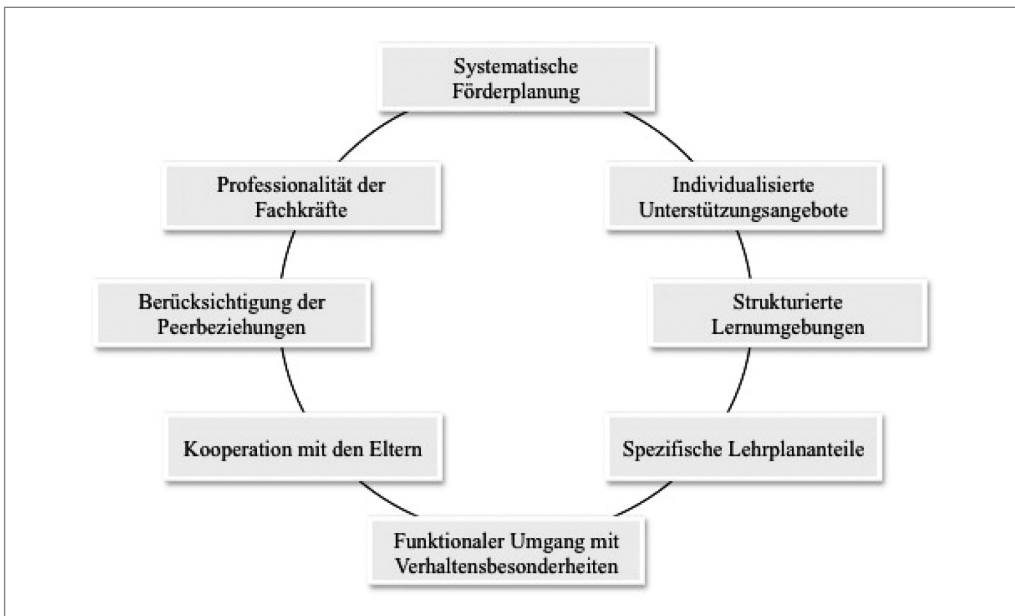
Systematische Förderplanung

Individualisierte Unterstützungsangebote

Strukturierte Lernumgebungen

Spezifische Lehrplananteile

Funktionaler Umgang mit Verhaltensbesonderheiten

Kooperation mit den Eltern

Berücksichtigung der Peerbeziehungen

Professionalität der Fachkräfte